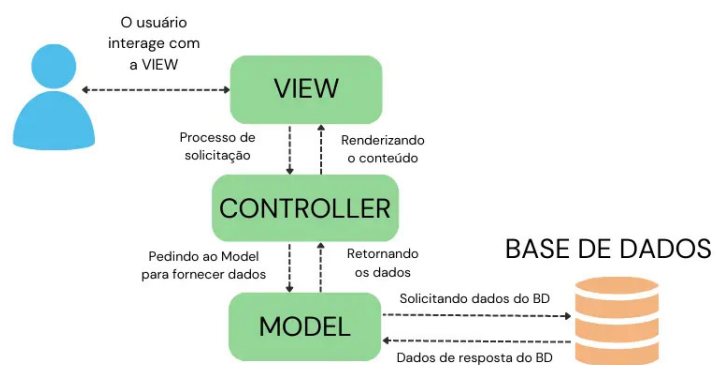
O usuário interage com a VIEW

VIEW

Processo de solicitação

Renderizando o conteúdo

CONTROLLER

Pedindo ao Model para fornecer dados

Retornando os dados

BASE DE DADOS

MODEL

Solicitando dados do BD

Dados de resposta do BD